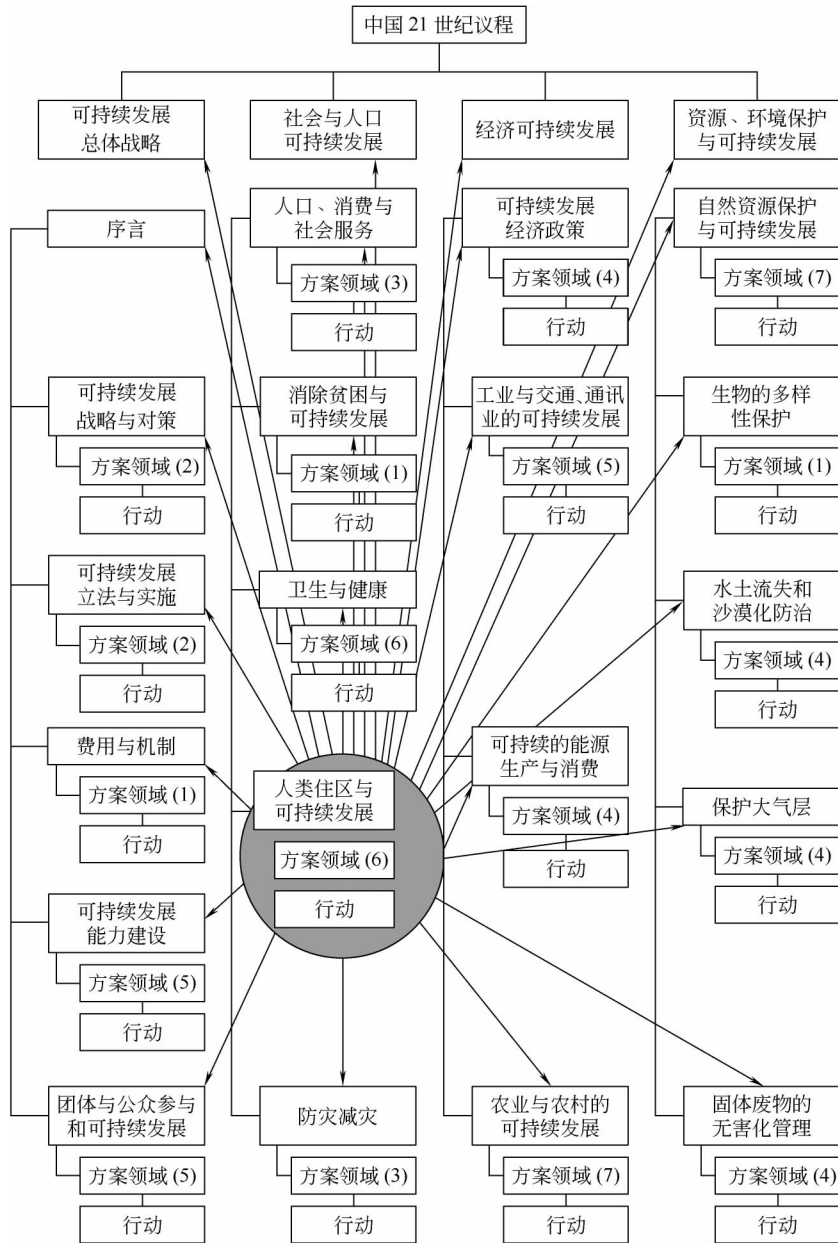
中国 21 世纪议程

可持续发展总体战略

社会与人口可持续发展

经济可持续发展

资源、环境保护与可持续发展

序言

可持续发展战略与对策

方案领域 (2)

行动

可持续发展立法与实施

方案领域 (2)

行动

费用与机制

方案领域 (1)

行动

可持续发展能力建设

方案领域 (5)

行动

团体与公众参与和可持续发展

方案领域 (5)

行动

人口、消费与社会服务

方案领域 (3)

行动

消除贫困与可持续发展

方案领域 (1)

行动

卫生与健康

方案领域 (6)

行动

人类住区与可持续发展

方案领域 (6)

行动

防灾减灾

方案领域 (3)

行动

可持续发展经济政策

方案领域 (4)

行动

工业与交通、通讯业的可持续发展

方案领域 (5)

行动

可持续的能源生产与消费

方案领域 (4)

行动

农业与农村的可持续发展

方案领域 (7)

行动

自然资源保护与可持续发展

方案领域 (7)

行动

生物的多样性保护

方案领域 (1)

行动

水土流失和沙漠化防治

方案领域 (4)

行动

保护大气层

方案领域 (4)

行动

固体废物的无害化管理

方案领域 (4)

行动